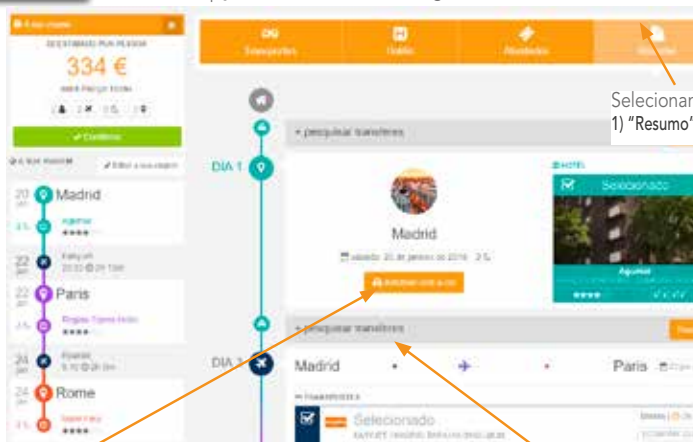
A sua viagem

DESDE/PREÇO POR PESSOA

334 €

Madrid Paris Rome

✓ Confirmar

A sua viagem

Editar a sua viagem

Transportes

Hotéis

Atividades

Resumo

Selecionar

1) "Resumo"

DIA 1

+ pesquisar transferes

Madrid

sábado, 20 de janeiro de 2018

Adicionar um carro

HOTEL

Selecionado

Aquamar

★★★★

20 jan Madrid

Aquamar

★★★★

22 jan

EasyJet

22 jan Paris

★★★★

24 jan

Ryanair

24 jan Rome

★★★★

+ pesquisar transferes

DIA 3

Madrid

Paris

TRANSPORTES

Selecionado